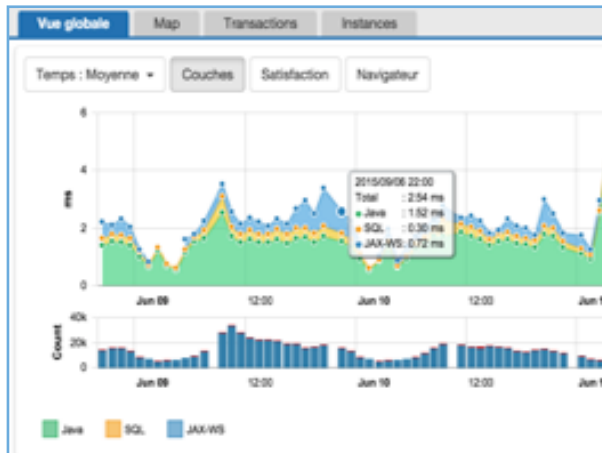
Vue globale | Map | Transactions | Instances

Temps : Moyenne ▾ | Couches | Satisfaction | Navigateur

6
4
2
0
ms

2015/09/06 22:00
Total : 2.54 ms
Java : 1.52 ms
SQL : 0.30 ms
JAX-WS: 0.72 ms

Jun 09 | 12:00 | Jun 10 | 12:00

40k
20k
0
Count

Jun 09 | 12:00 | Jun 10 | 12:00

Java | SQL | JAX-WS